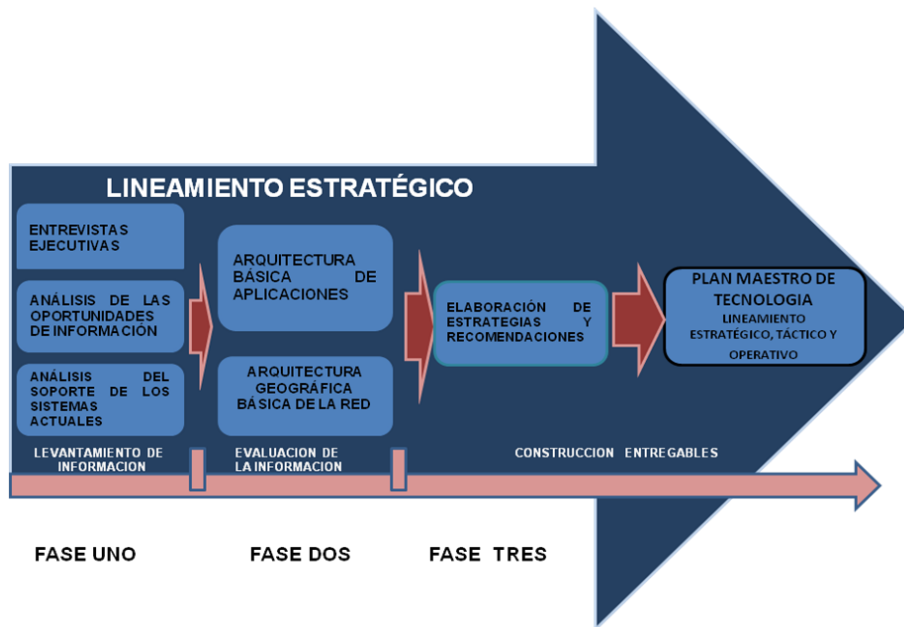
LINEAMIENTO ESTRATÉGICO

ENTREVISTAS EJECUTIVAS

ANÁLISIS DE LAS OPORTUNIDADES DE INFORMACIÓN

ANÁLISIS DEL SOPORTE DE LOS SISTEMAS ACTUALES

ARQUITECTURA BÁSICA DE APLICACIONES

ARQUITECTURA GEOGRÁFICA BÁSICA DE LA RED

ELABORACIÓN DE ESTRATEGIAS Y RECOMENDACIONES

PLAN MAESTRO DE TECNOLOGIA
LINEAMIENTO ESTRATÉGICO, TÁCTICO Y OPERATIVO

LEVANTAMIENTO DE INFORMACION

EVALUACION DE LA INFORMACION

CONSTRUCCION ENTREGABLES

FASE UNO

FASE DOS

FASE TRES